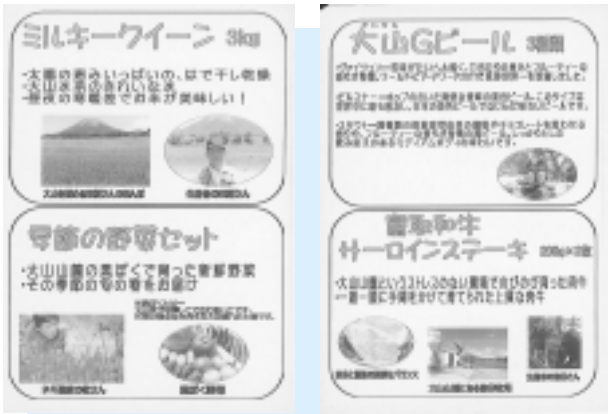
ミルキークイーン 3kg

・太陽の恵みいっぱいの、はで干し乾燥
・大山水系のきれいな水
・昔ながらの製法でお米が美味しい！

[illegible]

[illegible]

大山Gビール 3種類

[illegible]

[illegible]

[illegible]

季節の野菜セット

・大山山麓の恵みで育った旬野菜
・その季節の旬の味をお届け

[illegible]

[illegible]

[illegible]

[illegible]

和牛
サーロインステーキ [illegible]

・大山山麓という豊かな自然環境でのびのび育った和牛
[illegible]

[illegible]

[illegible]

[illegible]